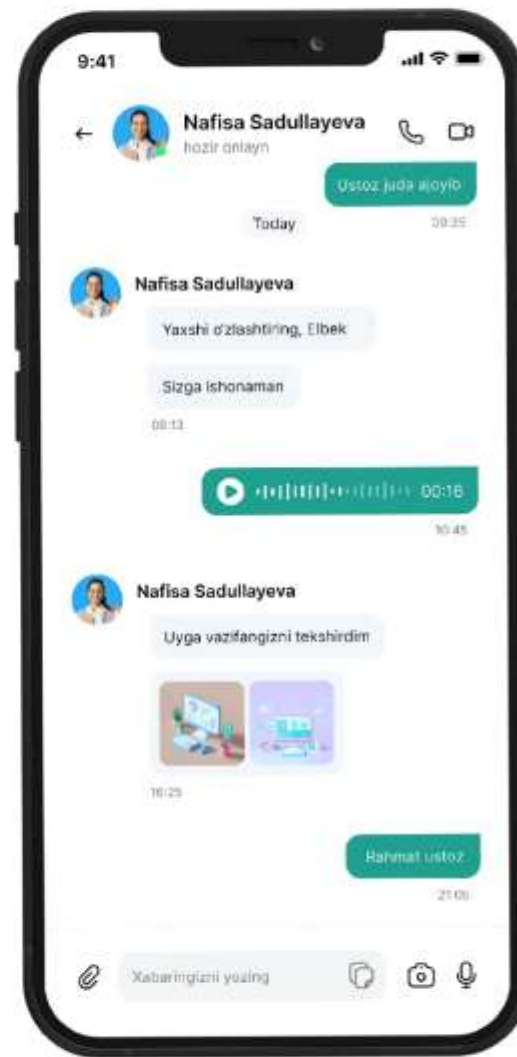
9:41

Nafisa Sadullayeva
hozir onlayn

Ustoz juda ajoyib
09:35

Today

Nafisa Sadullayeva
Yaxshi o'zlashtiring, Elbek
Sizga ishonaman
08:13

00:16
10:45

Nafisa Sadullayeva
Uyga vazifangizni tekshirdim
16:25

Rahmat ustoz
21:05

Xabaringizni yozing